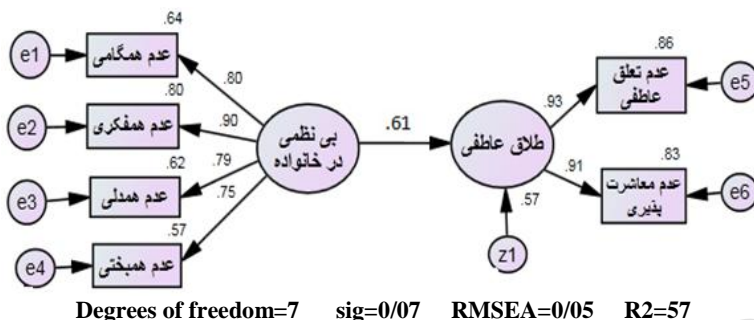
.64
e1
عدم همگامی
.80
e2
عدم همفکری
.62
e3
عدم همدلی
.57
e4
عدم همبختی
.80
.90
.79
.75
بی نظمی در خانواده
.61
طلاق عاطفی
.57
z1
.93
.91
.86
عدم تعلق عاطفی
e5
.83
عدم معاشرت پذیری
e6

Degrees of freedom=7 sig=0/07 RMSEA=0/05 R2=57